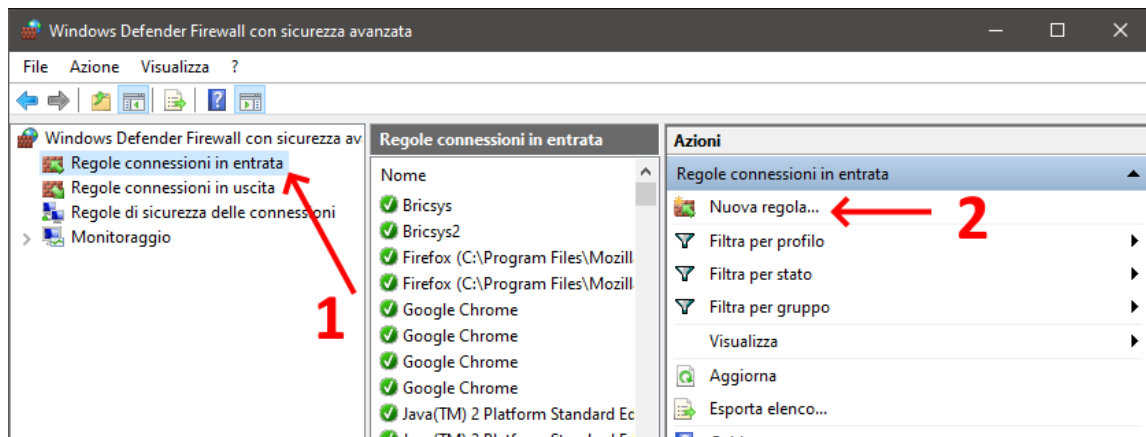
Windows Defender Firewall con sicurezza avanzata

File Azione Visualizza ?

Windows Defender Firewall con sicurezza av
Regole connessioni in entrata
Regole connessioni in uscita
Regole di sicurezza delle connessioni
Monitoraggio

1

Regole connessioni in entrata

Nome
Bricsys
Bricsys2
Firefox (C:\Program Files\Mozill
Firefox (C:\Program Files\Mozill
Google Chrome
Google Chrome
Google Chrome
Google Chrome
Java(TM) 2 Platform Standard Ed
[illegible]

Azioni

Regole connessioni in entrata
Nuova regola...
2
Filtra per profilo
Filtra per stato
Filtra per gruppo
Visualizza
Aggiorna
Esporta elenco...
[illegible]